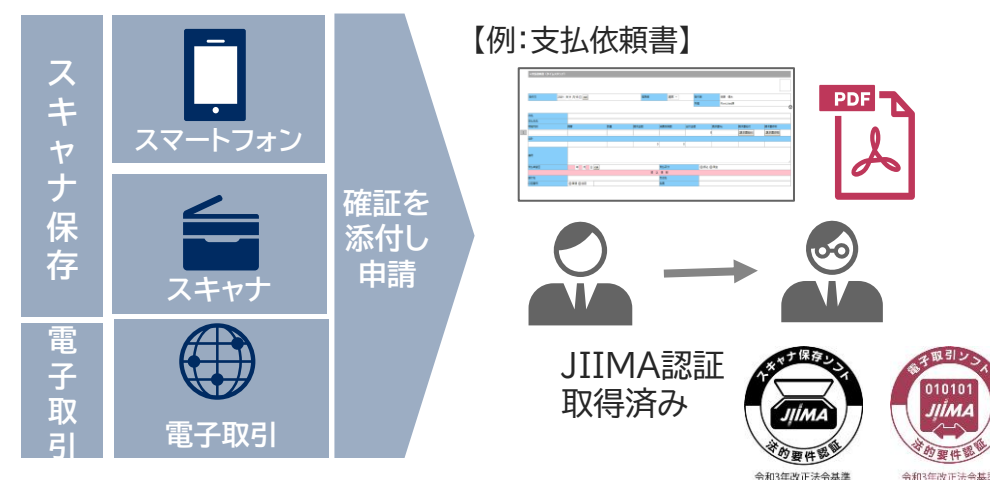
スキャナ保存

スマートフォン

スキャナ

電子取引

電子取引

確証を添付し申請

【例:支払依頼書】

PDF

JIIMA認証取得済み

スキャナ保存ソフト
JIIMA
法的要件認証
令和3年改正法令基準

電子取引ソフト
010101
JIIMA
法的要件認証
令和3年改正法令基準